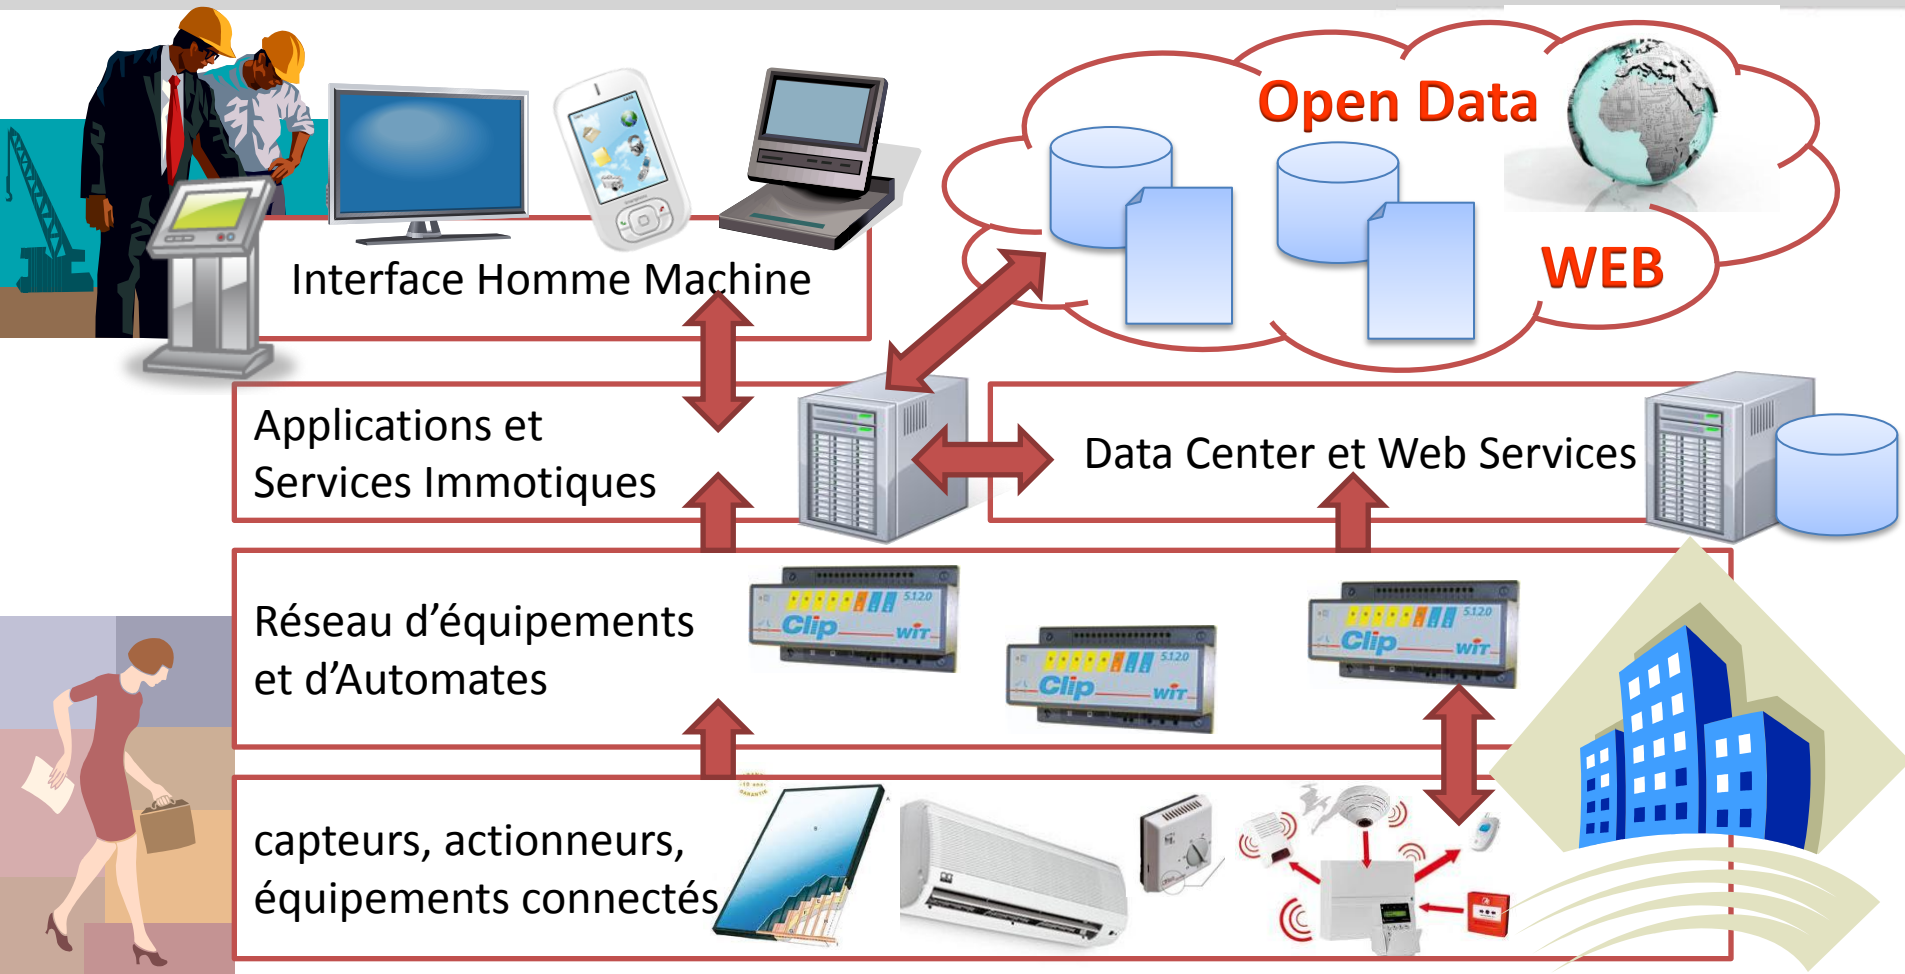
Open Data

WEB

Interface Homme Machine

Applications et Services Immotiques

Data Center et Web Services

Réseau d'équipements et d'Automates

Clip WIT 5120

Clip WIT 5120

Clip WIT 5120

capteurs, actionneurs, équipements connectés